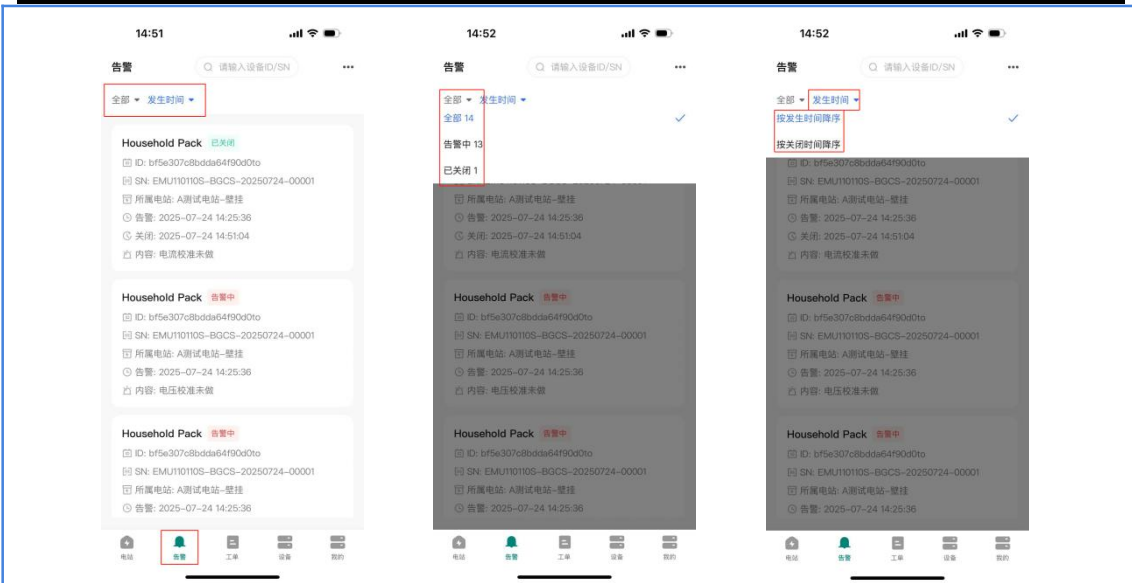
14:51

告警 请输入设备ID/SN ···

全部 ▾ 发生时间 ▾

Household Pack 已关闭
ID: bf5e307c8bdda64f90d0to
SN: EMU110110S-BGCS-20250724-00001
所属电站: A测试电站-壁挂
告警: 2025-07-24 14:25:36
关闭: 2025-07-24 14:51:04
内容: 电流校准未做

Household Pack 告警中
ID: bf5e307c8bdda64f90d0to
SN: EMU110110S-BGCS-20250724-00001
所属电站: A测试电站-壁挂
告警: 2025-07-24 14:25:36
内容: 电压校准未做

Household Pack 告警中
ID: bf5e307c8bdda64f90d0to
SN: EMU110110S-BGCS-20250724-00001
所属电站: A测试电站-壁挂
告警: 2025-07-24 14:25:36

电站 告警 工单 设备 我的

14:52

告警 请输入设备ID/SN ···

全部 ▾ 发生时间 ▾
全部 14
告警中 13
已关闭 1

所属电站: A测试电站-壁挂
告警: 2025-07-24 14:25:36
关闭: 2025-07-24 14:51:04
内容: 电流校准未做

Household Pack 告警中
ID: bf5e307c8bdda64f90d0to
SN: EMU110110S-BGCS-20250724-00001
所属电站: A测试电站-壁挂
告警: 2025-07-24 14:25:36
内容: 电压校准未做

Household Pack 告警中
ID: bf5e307c8bdda64f90d0to
SN: EMU110110S-BGCS-20250724-00001
所属电站: A测试电站-壁挂
告警: 2025-07-24 14:25:36

电站 告警 工单 设备 我的

14:52

告警 请输入设备ID/SN ···

全部 ▾ 发生时间 ▾
按发生时间降序
按关闭时间降序
ID: bf5e307c8bdda64f90d0to
SN: EMU110110S-BGCS-20250724-00001
所属电站: A测试电站-壁挂
告警: 2025-07-24 14:25:36
关闭: 2025-07-24 14:51:04
内容: 电流校准未做

Household Pack 告警中
ID: bf5e307c8bdda64f90d0to
SN: EMU110110S-BGCS-20250724-00001
所属电站: A测试电站-壁挂
告警: 2025-07-24 14:25:36
内容: 电压校准未做

Household Pack 告警中
ID: bf5e307c8bdda64f90d0to
SN: EMU110110S-BGCS-20250724-00001
所属电站: A测试电站-壁挂
告警: 2025-07-24 14:25:36

电站 告警 工单 设备 我的